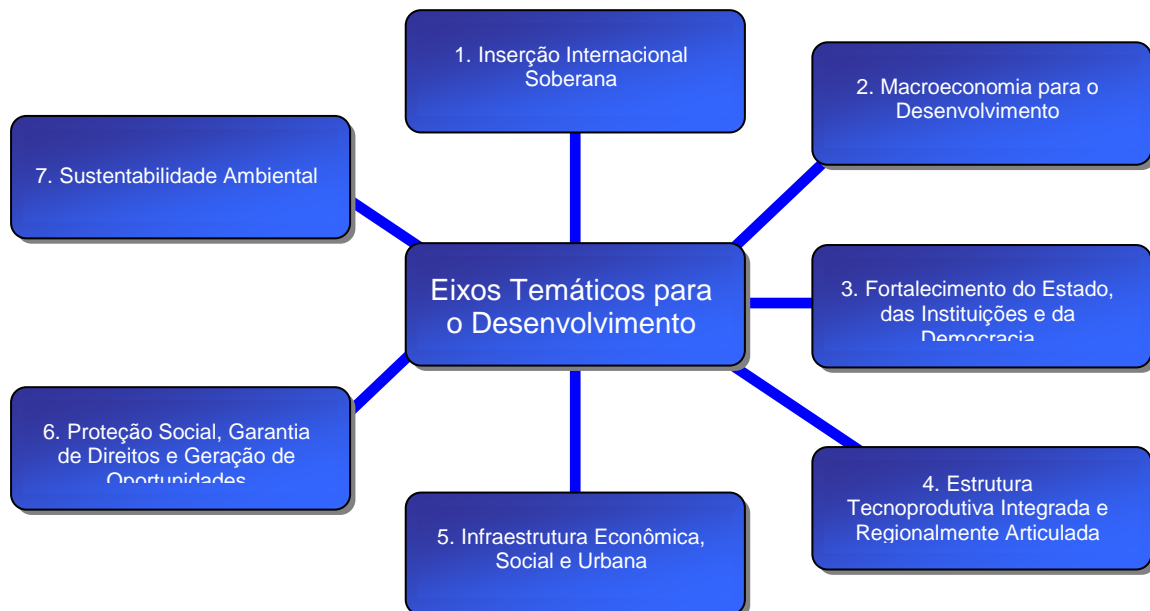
1. Inserção Internacional Soberana

2. Macroeconomia para o Desenvolvimento

7. Sustentabilidade Ambiental

Eixos Temáticos para o Desenvolvimento

3. Fortalecimento do Estado, das Instituições e da Democracia

6. Proteção Social, Garantia de Direitos e Geração de Oportunidades

4. Estrutura Tecnoprodutiva Integrada e Regionalmente Articulada

5. Infraestrutura Econômica, Social e Urbana